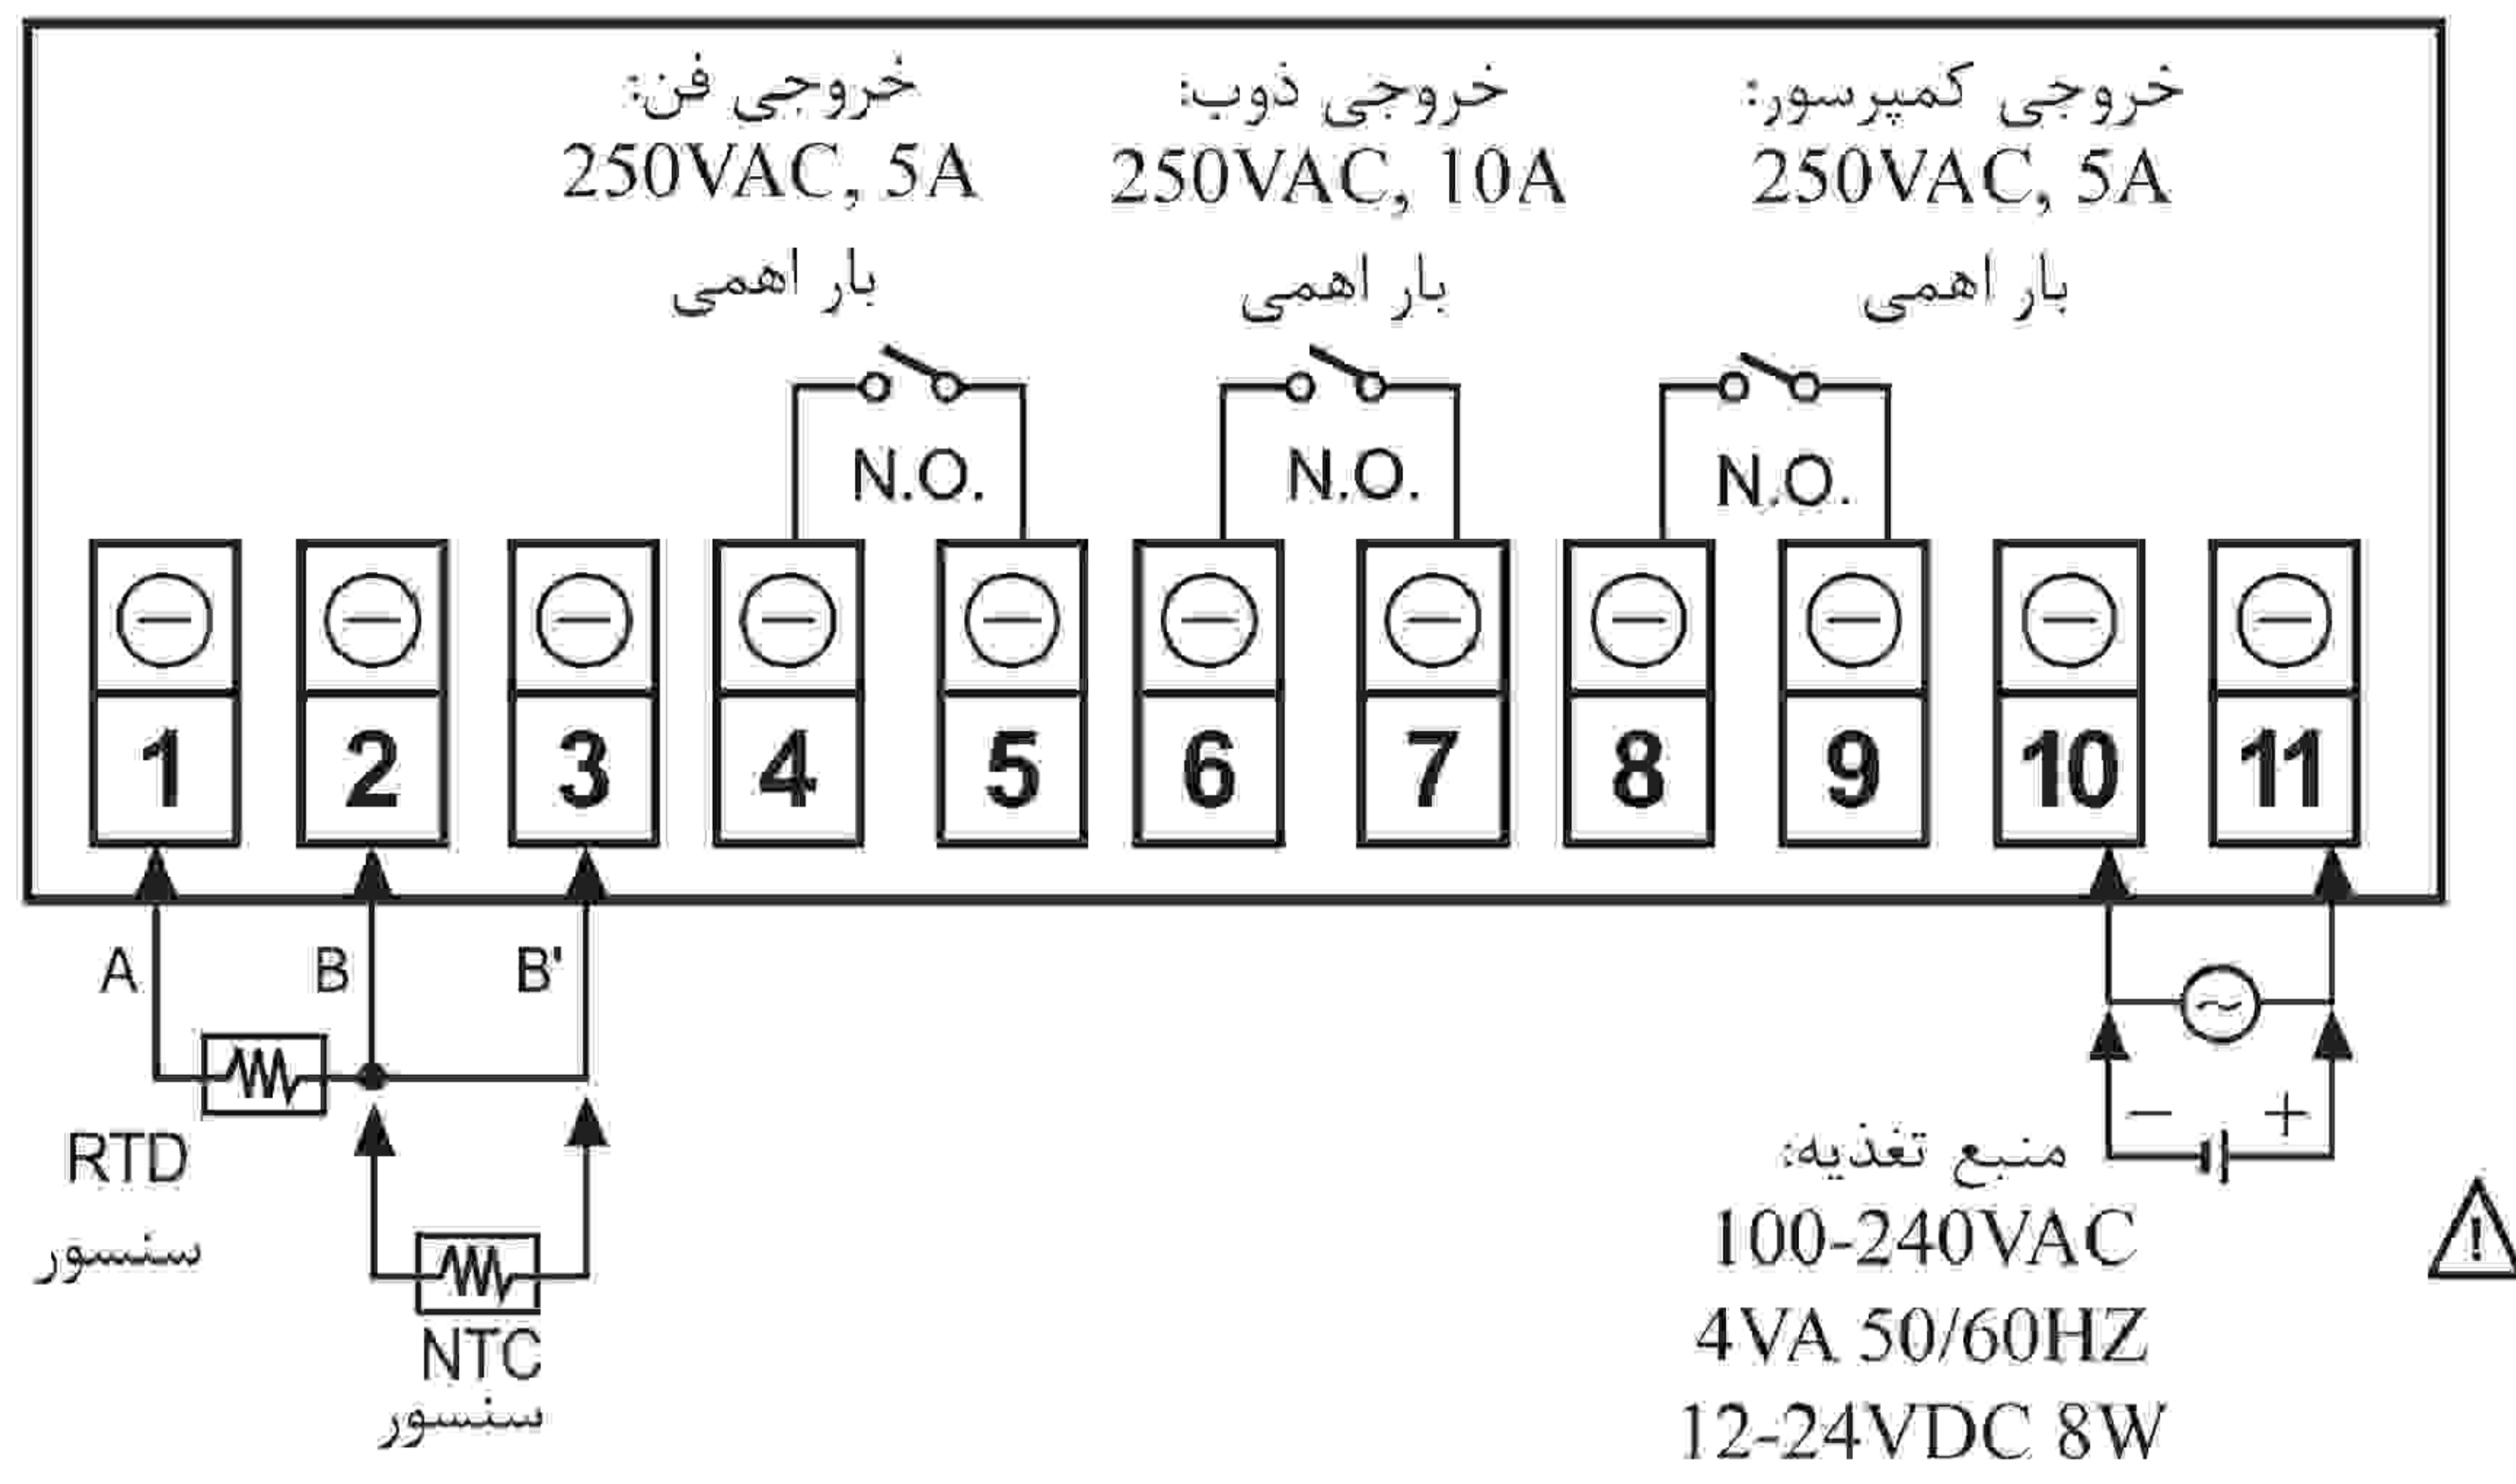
خروجی فن:
250VAC, 5A
بار اهمی

خروجی ذوب:
250VAC, 10A
بار اهمی

خروجی کمپرسور:
250VAC, 5A
بار اهمی

N.O.
N.O.
N.O.

1 2 3 4 5 6 7 8 9 10 11

A
B
B'

RTD
سنسور

NTC
سنسور

~
−
+

منبع تغذیه:
100-240VAC
4VA 50/60HZ
12-24VDC 8W

!